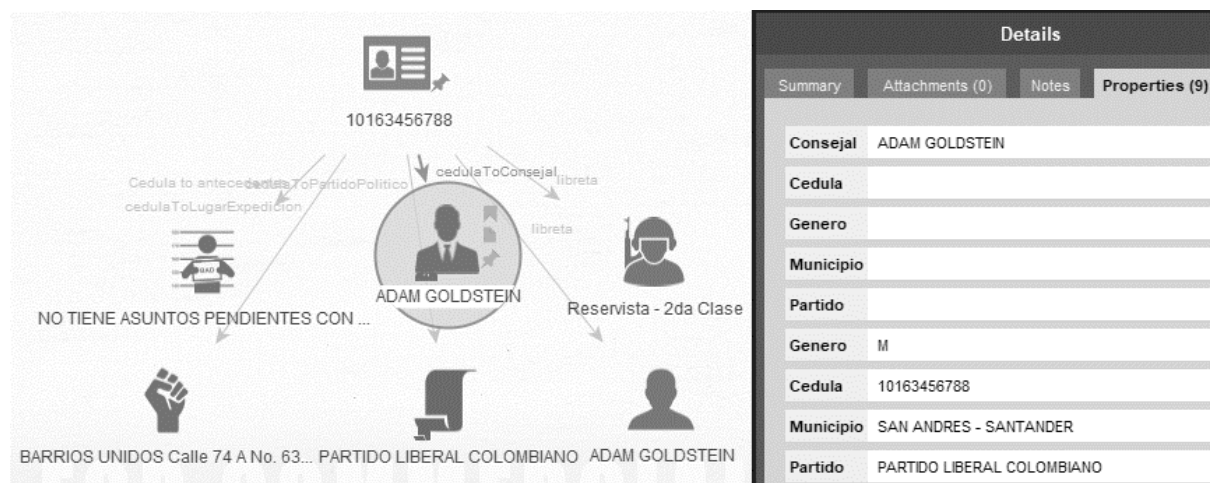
10163456788

Cedula to antecedentes
cedulaToPartidoPolitico
cedulaToLugarExpedicion
cedulaToConsejal
libreta
libreta

NO TIENE ASUNTOS PENDIENTES CON ...

ADAM GOLDSTEIN

Reservista - 2da Clase

BARRIOS UNIDOS Calle 74 A No. 63... PARTIDO LIBERAL COLOMBIANO ADAM GOLDSTEIN

Details

Summary | Attachments (0) | Notes | Properties (9)

| | |
|---|---|
| Consejal | ADAM GOLDSTEIN |
| Cedula | |
| Genero | |
| Municipio | |
| Partido | |
| Genero | M |
| Cedula | 10163456788 |
| Municipio | SAN ANDRES - SANTANDER |
| Partido | PARTIDO LIBERAL COLOMBIANO |